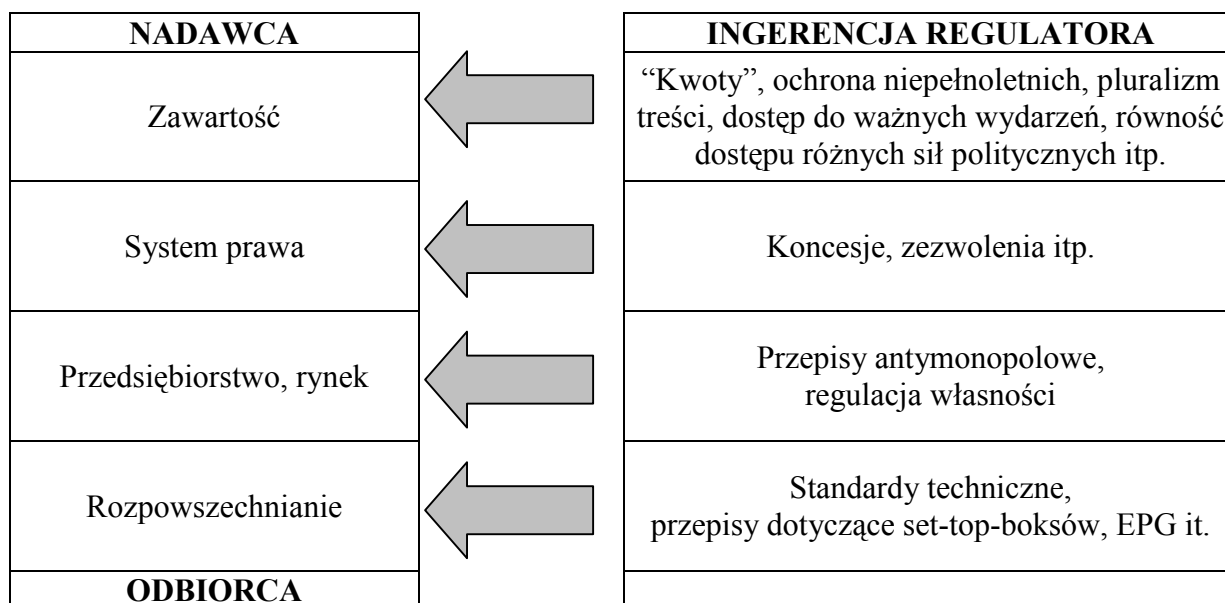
| NADAWCA | INGERENCJA REGULATORA |
|---|---|
| Zawartość | “Kwoty”, ochrona niepełnoletnich, pluralizm treści, dostęp do ważnych wydarzeń, równość dostępu różnych sił politycznych itp. |
| System prawa | Koncesje, zezwolenia itp. |
| Przedsiębiorstwo, rynek | Przepisy antymonopolowe, regulacja własności |
| Rozpowszechnianie | Standardy techniczne, przepisy dotyczące set-top-boksów, EPG it. |
| ODBIORCA | |